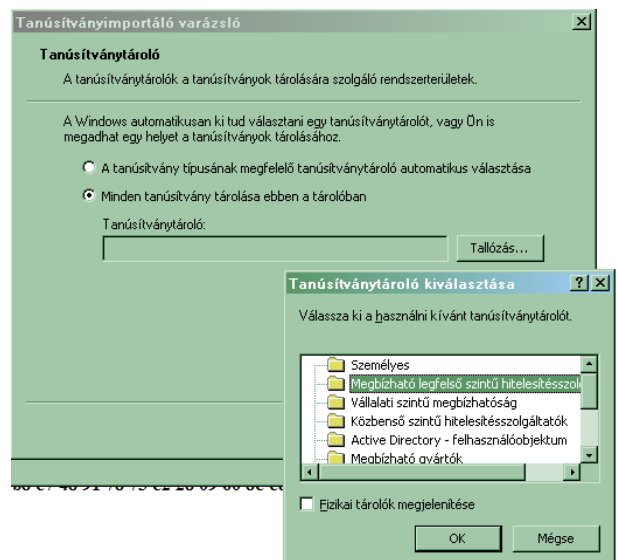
Tanúsítványimportáló varázsló

Tanúsítványtároló

A tanúsítványtárolók a tanúsítványok tárolására szolgáló rendszerterületek.

A Windows automatikusan ki tud választani egy tanúsítványtárolót, vagy Ön is megadhat egy helyet a tanúsítványok tárolásához.

A tanúsítvány típusának megfelelő tanúsítványtároló automatikus választása

Minden tanúsítvány tárolása ebben a tárolóban

Tanúsítványtároló:

Tallózás...

Tanúsítványtároló kiválasztása

Válassza ki a használni kívánt tanúsítványtárolót.

Személyes
Megbízható legfelső szintű hitelesítésszol
Vállalati szintű megbízhatóság
Közbenső szintű hitelesítésszolgáltatók
Active Directory - felhasználóobjektum
Megbízható gyártók

Fizikai tárolók megjelenítése

OK

Mégse

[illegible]